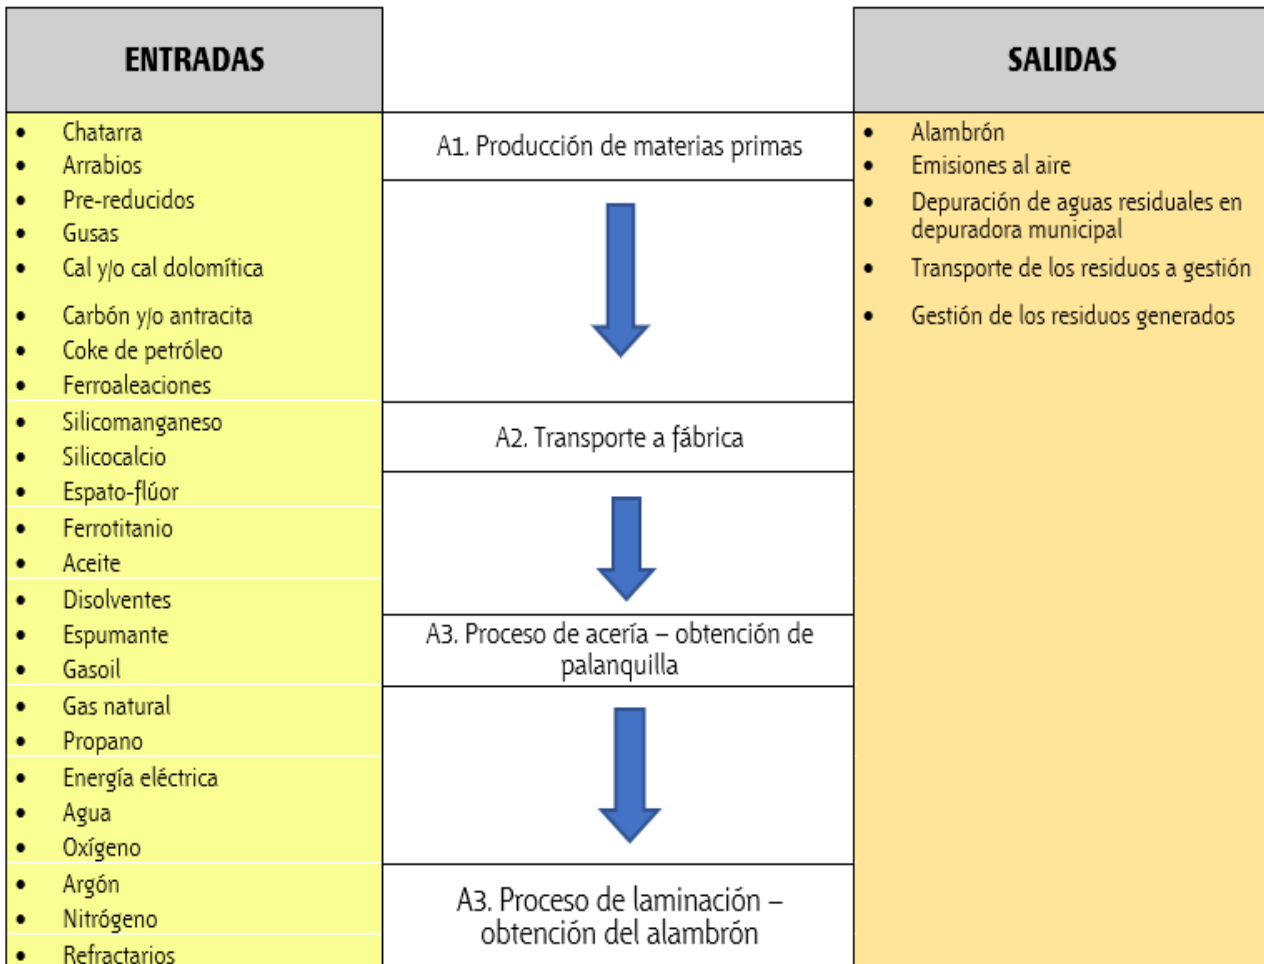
ENTRADAS

- Chatarra
- Arrabios
- Pre-reducidos
- Gusas
- Cal y/o cal dolomítica
- Carbón y/o antracita
- Coke de petróleo
- Ferroaleaciones
- Silicomanganeso
- Silicocalcio
- Espato-flúor
- Ferrotitanio
- Aceite
- Disolventes
- Espumante
- Gasoil
- Gas natural
- Propano
- Energía eléctrica
- Agua
- Oxígeno
- Argón
- Nitrógeno
- Refractarios

A1. Producción de materias primas

A2. Transporte a fábrica

A3. Proceso de acería – obtención de palanquilla

A3. Proceso de laminación – obtención del alambrón

SALIDAS

- Alambrón
- Emisiones al aire
- Depuración de aguas residuales en depuradora municipal
- Transporte de los residuos a gestión
- Gestión de los residuos generados